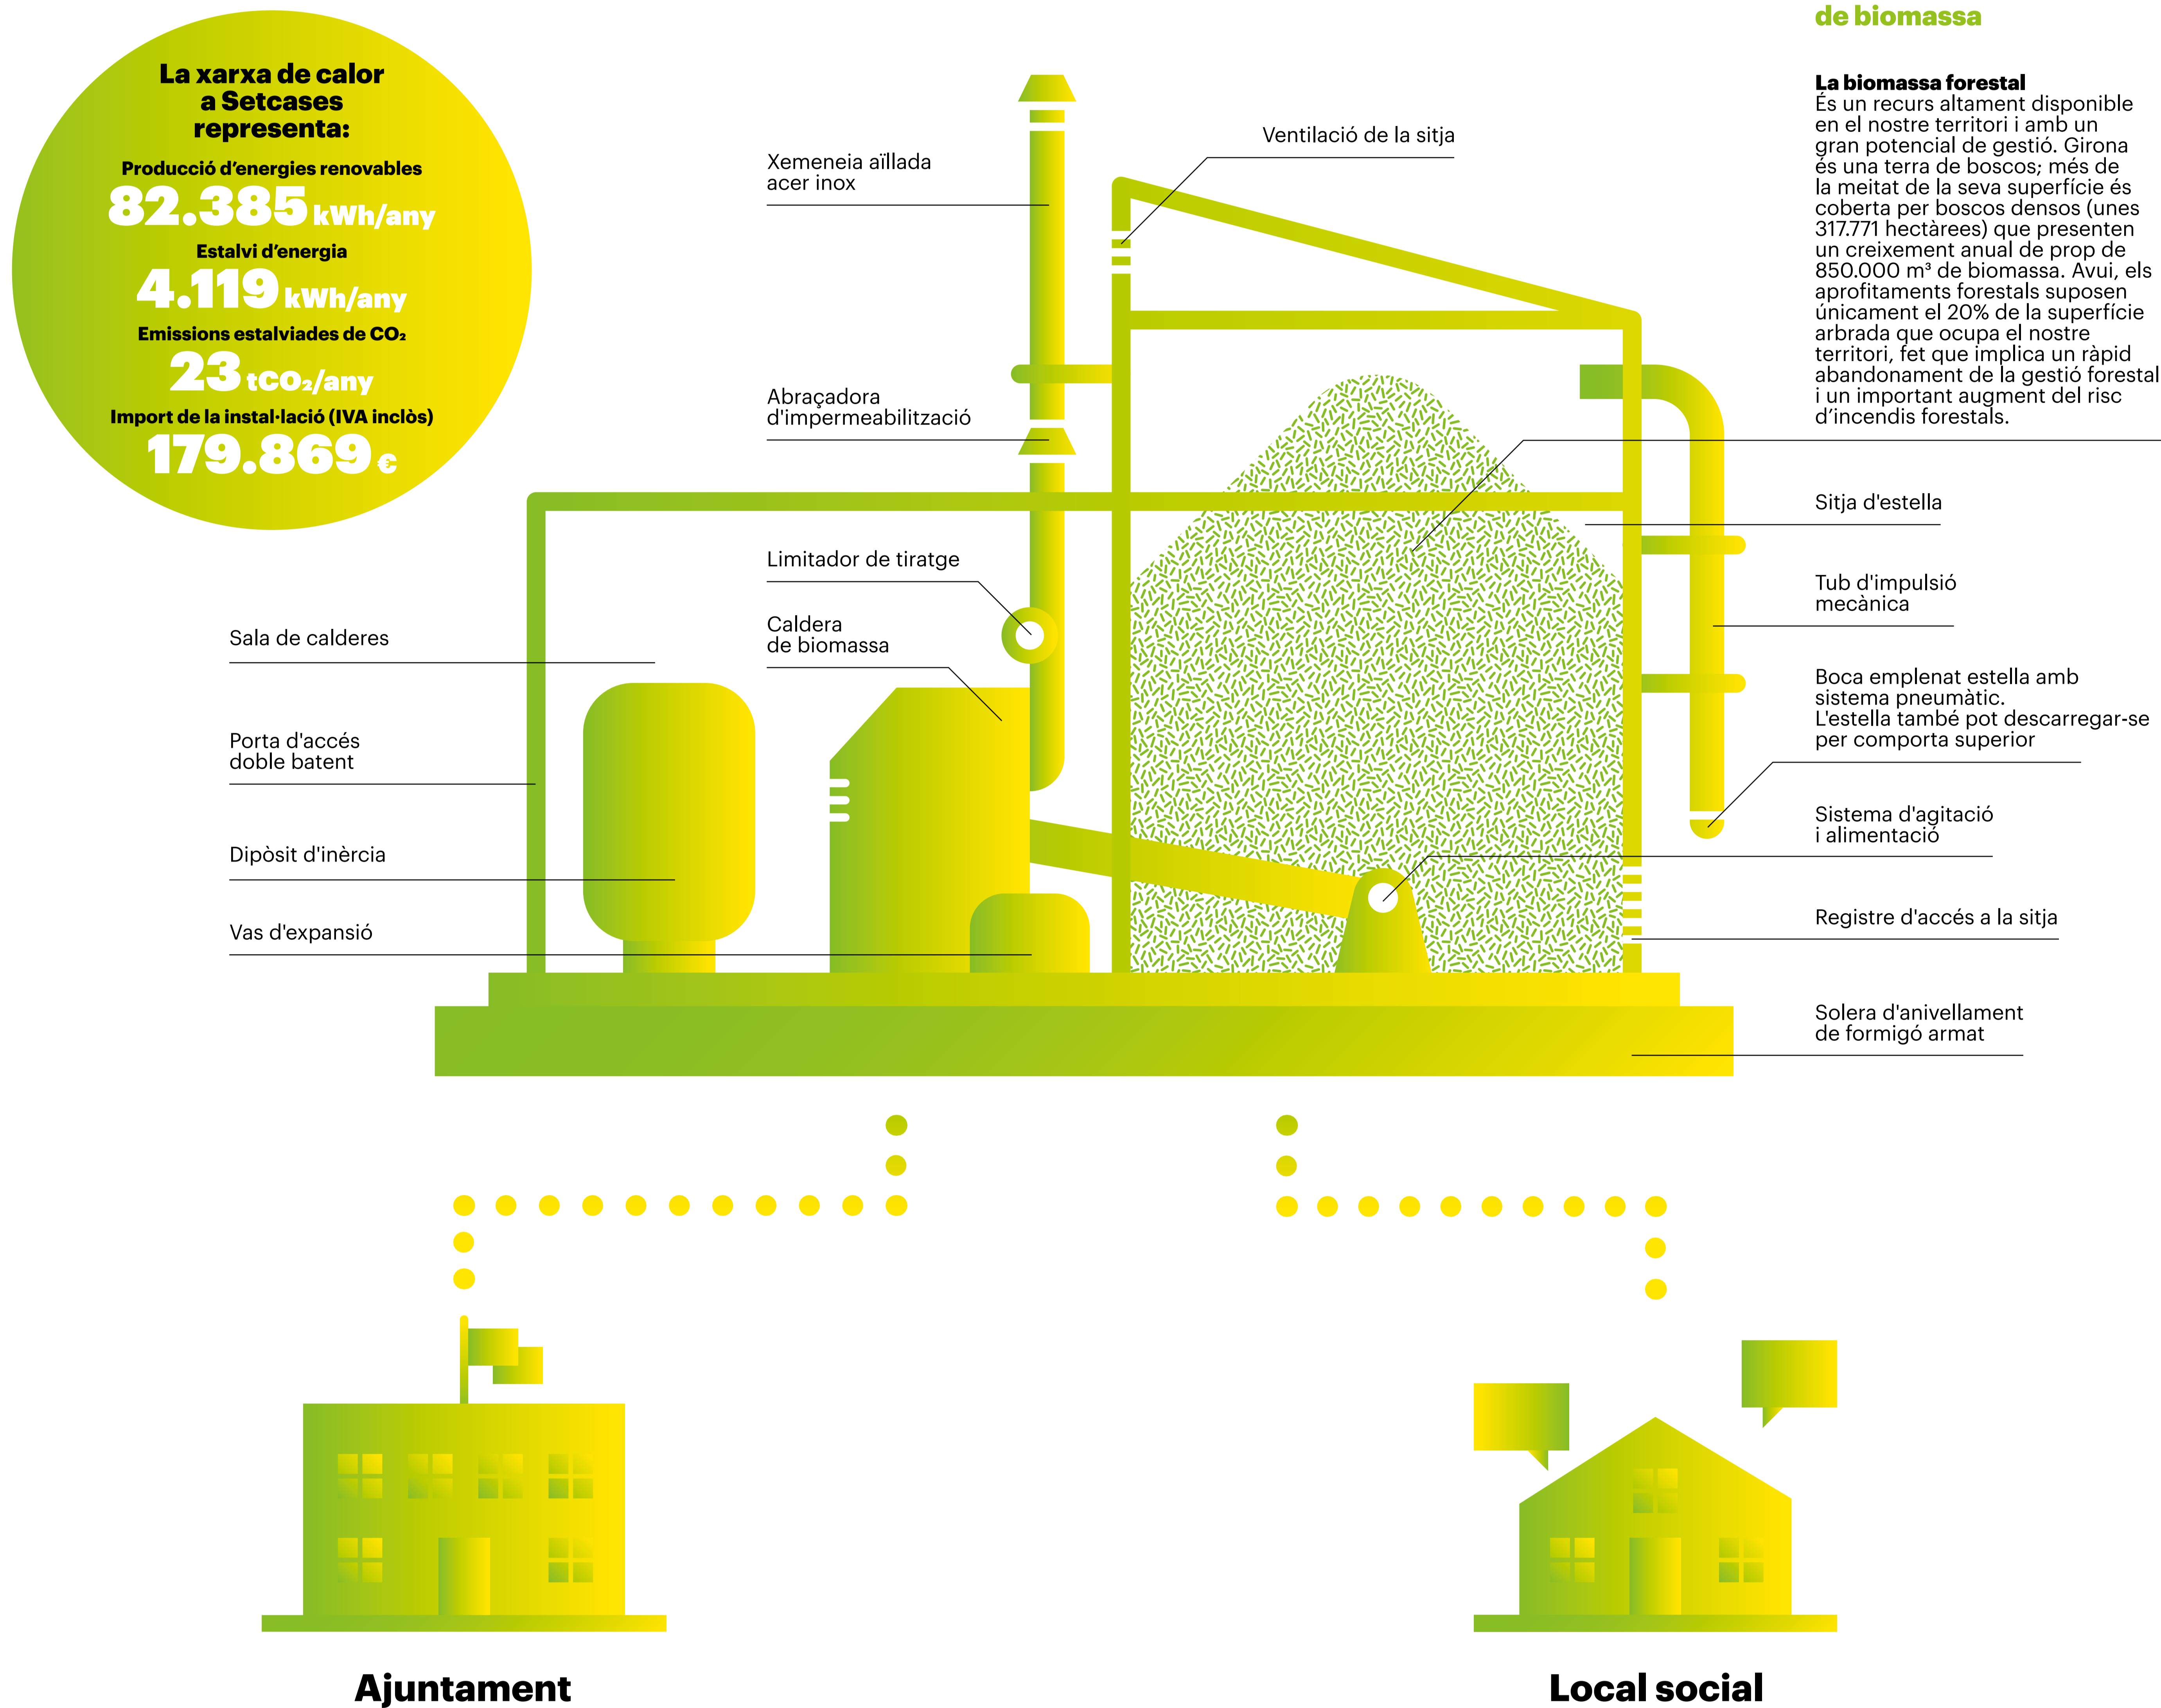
de biomassa

La xarxa de calor a Setcases representa:

Producció d'energies renovables
82.385 kWh/any

Estalvi d'energia
4.119 kWh/any

Emissions estalviades de CO₂
23 tCO₂/any

Import de la instal·lació (IVA inclòs)
179.869 €

La biomassa forestal
És un recurs altament disponible en el nostre territori i amb un gran potencial de gestió. Girona és una terra de boscos; més de la meitat de la seva superfície és coberta per boscos densos (unes 317.771 hectàrees) que presenten un creixement anual de prop de 850.000 m³ de biomassa. Avui, els aprofitaments forestals suposen únicament el 20% de la superfície arbrada que ocupa el nostre territori, fet que implica un ràpid abandonament de la gestió forestal i un important augment del risc d'incendis forestals.

Ventilació de la sitja

Xemeneia aïllada acer inox

Abraçadora d'impermeabilització

Sitja d'estella

Tub d'impulsió mecànica

Limitador de tiratge

Caldera de biomassa

Sala de calderes

Porta d'accés doble batent

Boca emplenat estella amb sistema pneumàtic.
L'estella també pot descarregar-se per comporta superior

Sistema d'agitació i alimentació

Dipòsit d'inèrcia

Registre d'accés a la sitja

Vas d'expansió

Solera d'anivellament de formigó armat

Ajuntament

Local social